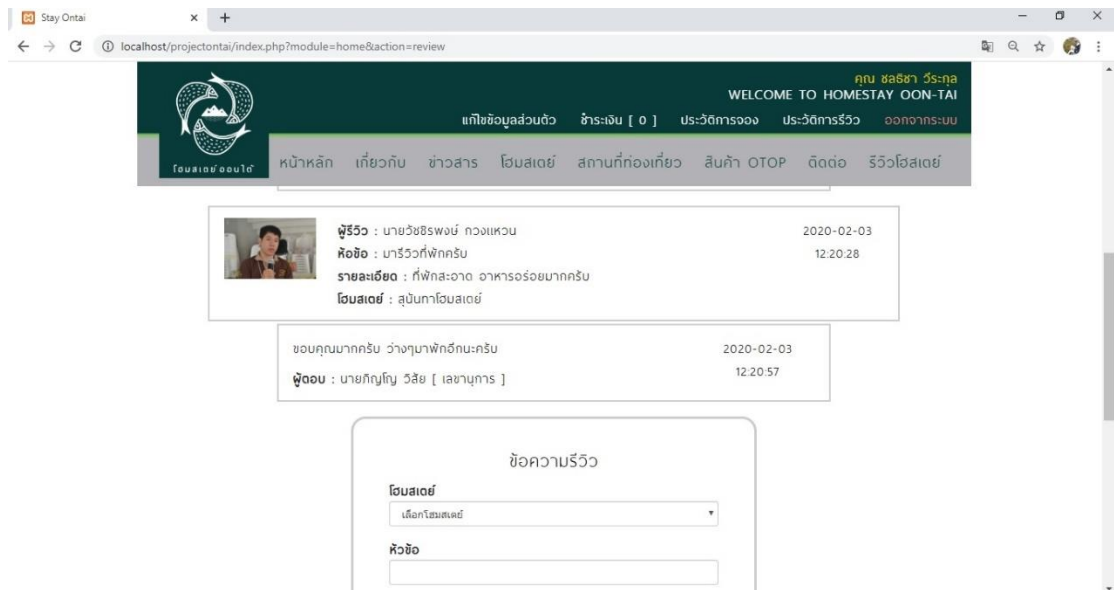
Stay Ontai
localhost/projectontai/index.php?module=home&action=review

คุณ ชลธิชา วีระกุล
WELCOME TO HOMESTAY OON-TAI
แก้ไขข้อมูลส่วนตัว ชำระเงิน [ 0 ] ประวัติการจอง ประวัติการรีวิว ออกจากระบบ

โฮมสเตย์ ออนใต้

หน้าหลัก เกี่ยวกับ ข่าวสาร โฮมสเตย์ สถานที่ท่องเที่ยว สินค้า OTOP ติดต่อ รีวิวโฮมสเตย์

ผู้รีวิว : นายวัชธิรพงษ์ กวงแหวน
หัวข้อ : มารีวิวที่พักครับ
รายละเอียด : ที่พักสะอาด อาหารอร่อยมากครับ
โฮมสเตย์ : สุนันทาโฮมสเตย์
2020-02-03
12:20:28

ขอบคุณมากครับ ว่างๆมาพักอีกนะครับ
ผู้ตอบ : นายกิญโญ วิสัย [ เลขานุการ ]
2020-02-03
12:20:57

ข้อความรีวิว
โฮมสเตย์
เลือกโฮมสเตย์
หัวข้อ